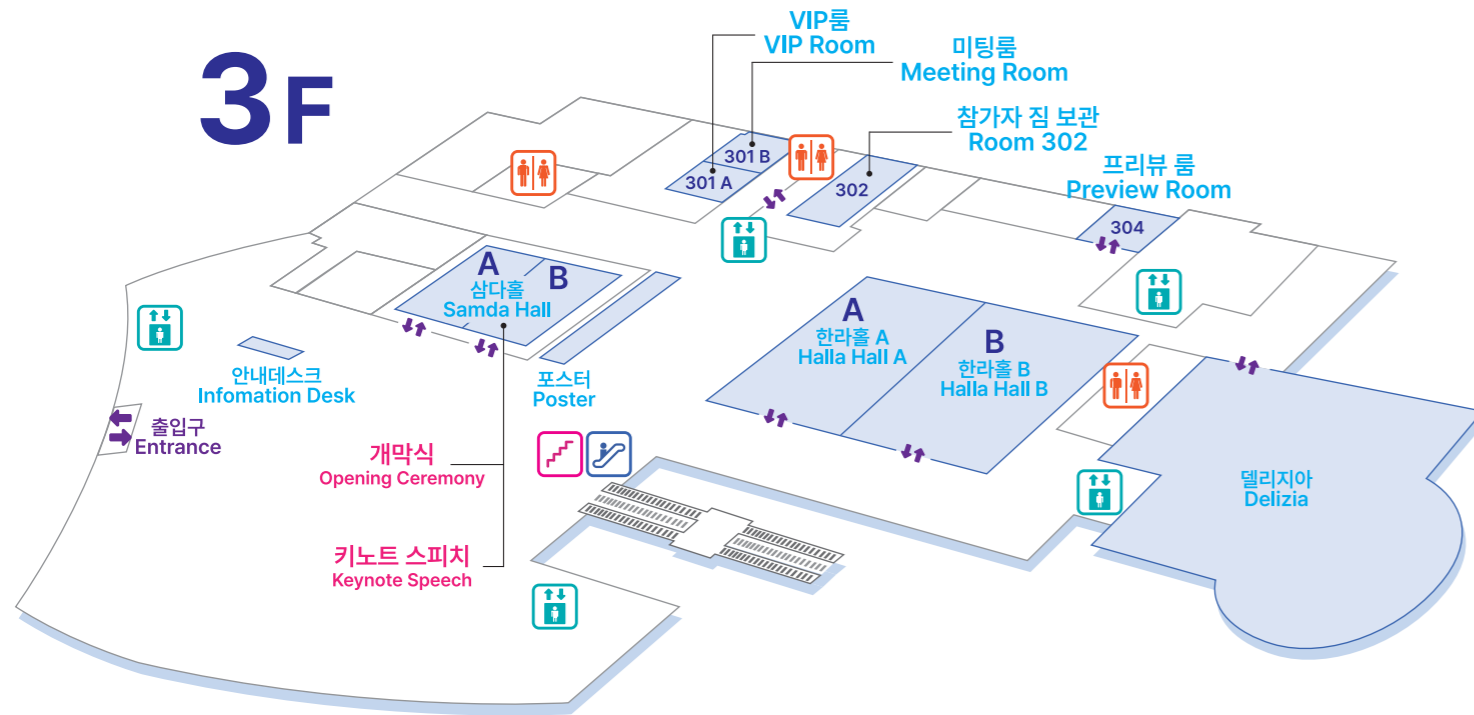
3F

VIP룸
VIP Room

미팅룸
Meeting Room

참가자 짐 보관
Room 302

프리뷰 룸
Preview Room

301 B
301 A
302
304

A B
삼다홀
Samda Hall

A
한라홀 A
Halla Hall A

B
한라홀 B
Halla Hall B

안내데스크
Infomation Desk

포스터
Poster

출입구
Entrance

개막식
Opening Ceremony

키노트 스피치
Keynote Speech

델리지아
Delizia